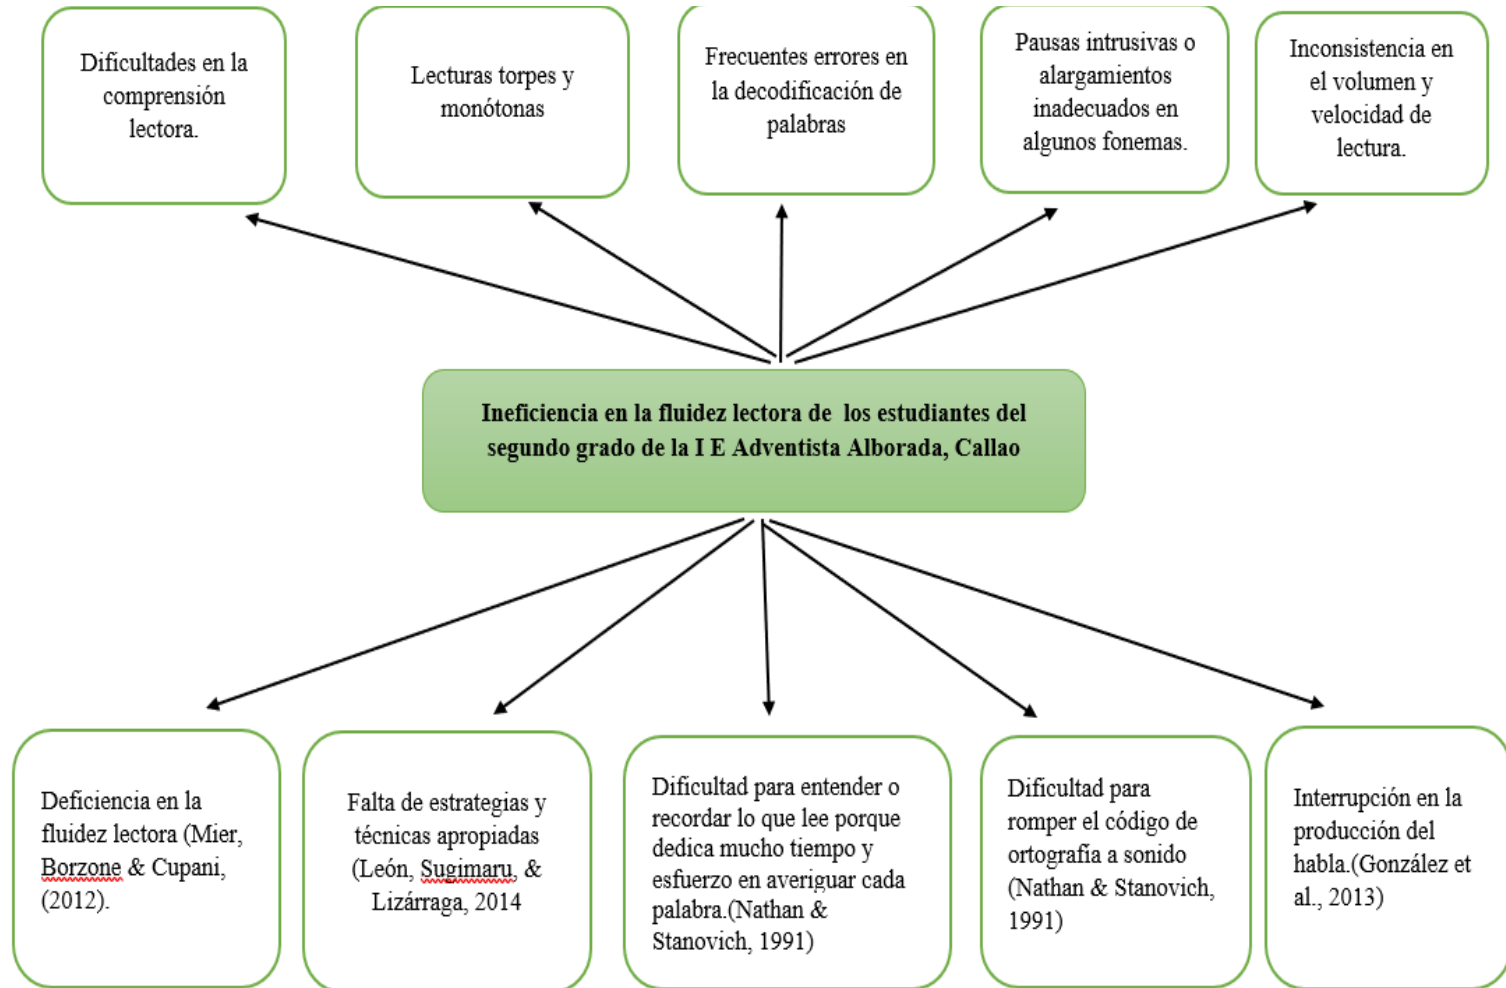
Dificultades en la comprensión lectora.

Lecturas torpes y monótonas

Frecuentes errores en la decodificación de palabras

Pausas intrusivas o alargamientos inadecuados en algunos fonemas.

Inconsistencia en el volumen y velocidad de lectura.

Ineficiencia en la fluidez lectora de los estudiantes del segundo grado de la I E Adventista Alborada, Callao

Deficiencia en la fluidez lectora (Mier, Borzone & Cupani, (2012).

Falta de estrategias y técnicas apropiadas (León, Sugimaru, & Lizárraga, 2014

Dificultad para entender o recordar lo que lee porque dedica mucho tiempo y esfuerzo en averiguar cada palabra.(Nathan & Stanovich, 1991)

Dificultad para romper el código de ortografía a sonido (Nathan & Stanovich, 1991)

Interrupción en la producción del habla.(González et al., 2013)